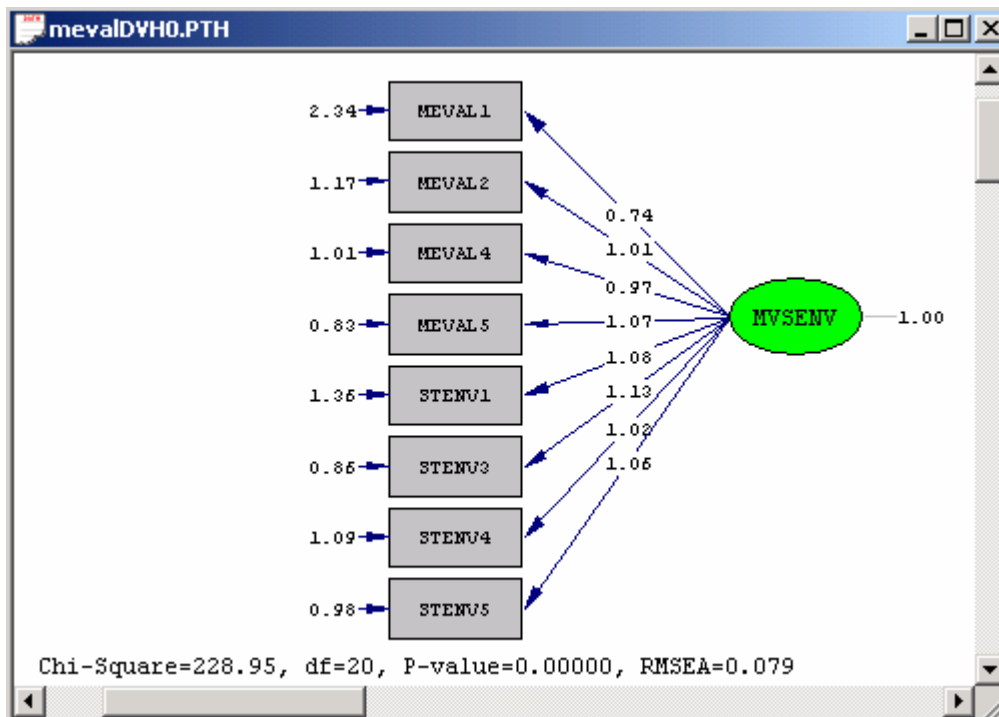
mevalDVH0.PTH

2.34 MEVAL1
1.17 MEVAL2
1.01 MEVAL4
0.83 MEVAL5
1.36 STENV1
0.86 STENV3
1.09 STENV4
0.98 STENV5

0.74
1.01
0.97
1.07
1.08
1.13
1.02
1.06

MVSENV 1.00

Chi-Square=228.95, df=20, P-value=0.00000, RMSEA=0.079